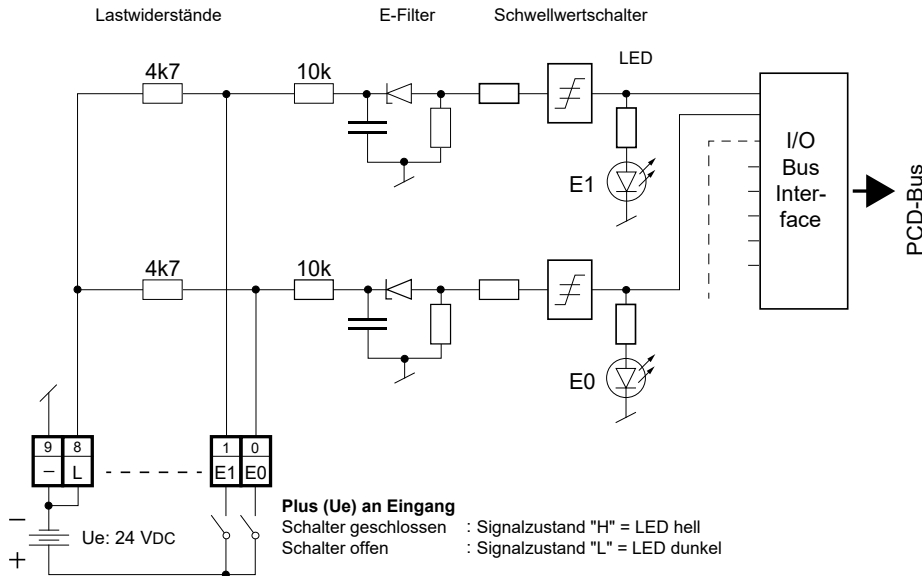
Lastwiderstände

E-Filter

Schwellwertschalter

LED

4k7

10k

4k7

10k

E1

E0

I/O Bus Interface

PCD-Bus

9 8

– L

1 0

E1 E0

–

+

Ue: 24 VDC

**Plus (Ue) an Eingang**
Schalter geschlossen : Signalzustand "H" = LED hell
Schalter offen : Signalzustand "L" = LED dunkel